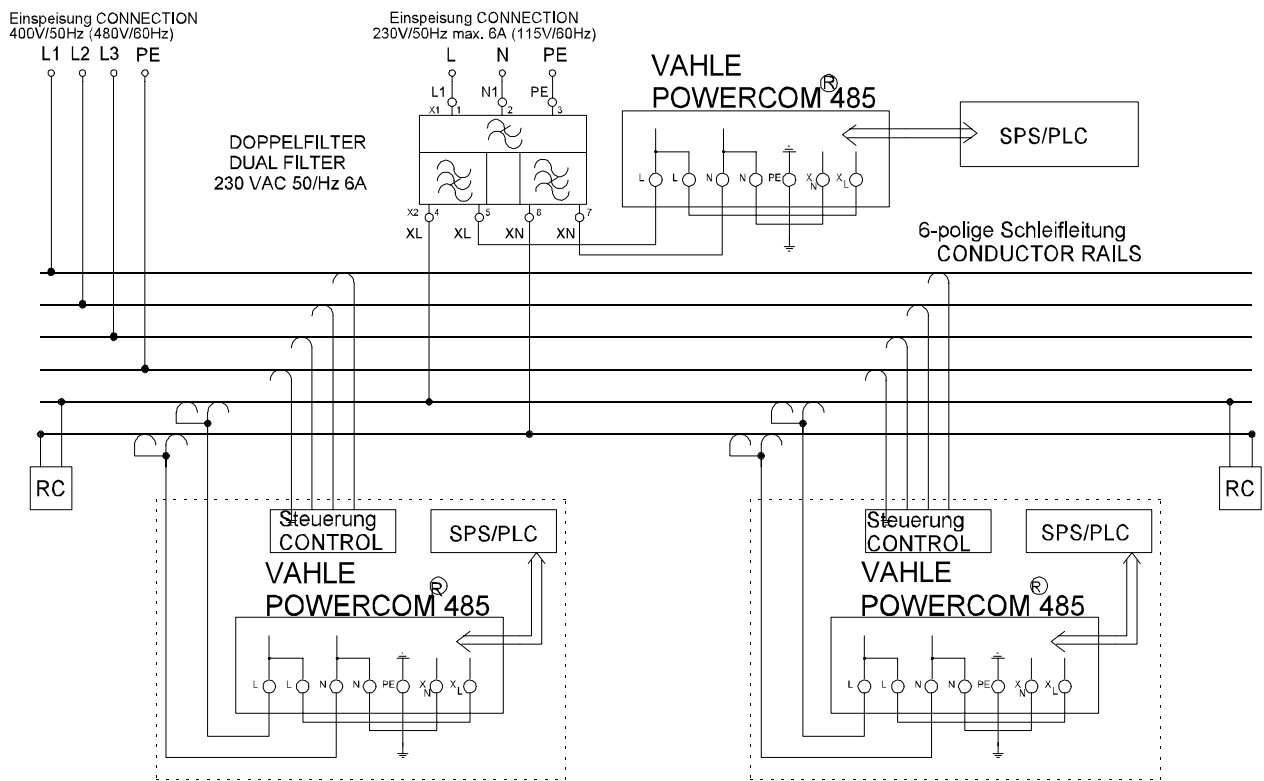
Einspeisung CONNECTION
400V/50Hz (480V/60Hz)
L1 L2 L3 PE

Einspeisung CONNECTION
230V/50Hz max. 6A (115V/60Hz)
L N PE
L1 N1 PE
X1 1 2 3

VAHLE
POWERCOM® 485

SPS/PLC

DOPPELFILTER
DUAL FILTER
230 VAC 50/Hz 6A

X2 4 5 6 7
XL XL XN XN

L L N N PE $X_N$ $X_L$

6-polige Schleifleitung
CONDUCTOR RAILS

RC

Steuerung
CONTROL

SPS/PLC

VAHLE
POWERCOM® 485

L L N N PE $X_N$ $X_L$

Steuerung
CONTROL

SPS/PLC

VAHLE
POWERCOM® 485

L L N N PE $X_N$ $X_L$

RC